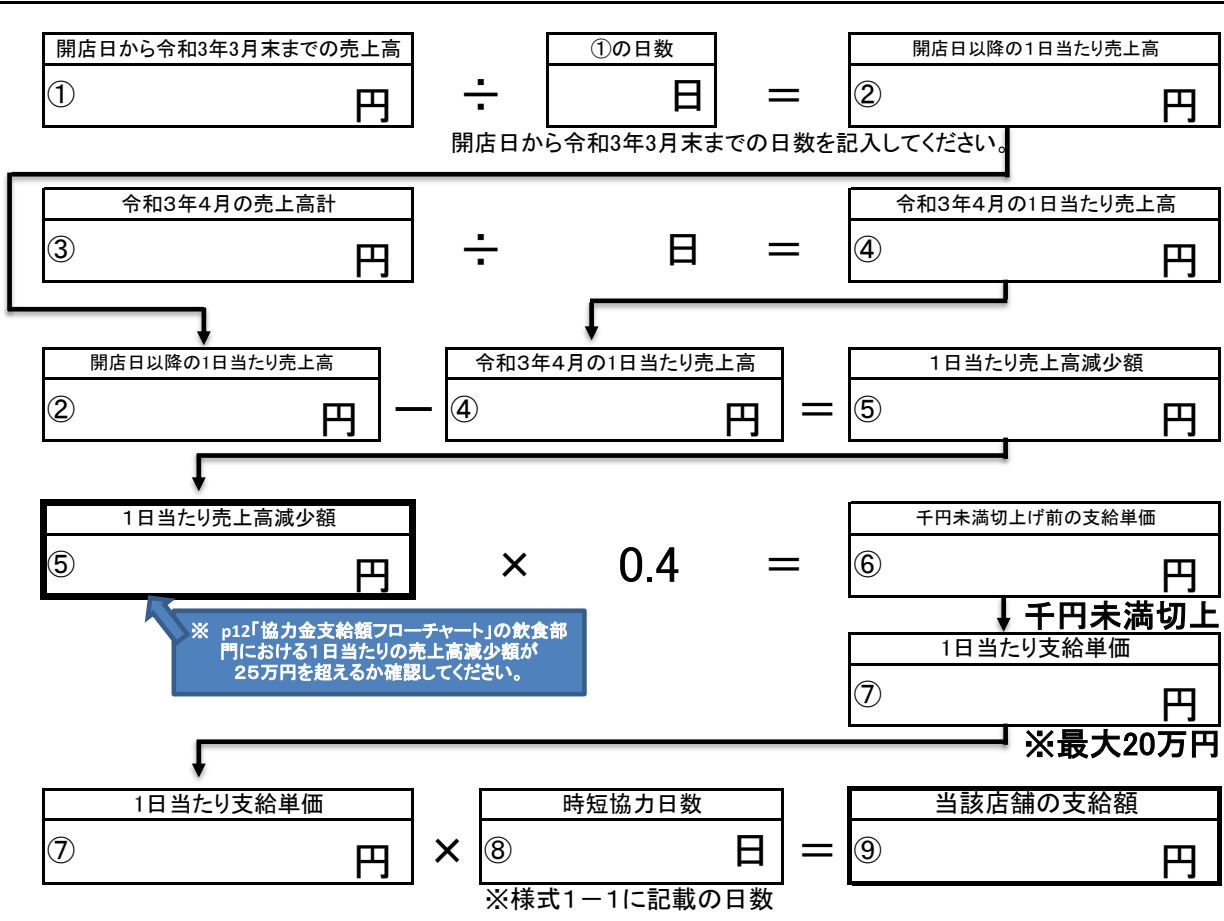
開店日から令和3年3月末までの売上高
① 円
÷
①の日数
日
=
開店日以降の1日当たり売上高
② 円

開店日から令和3年3月末までの日数を記入してください。

令和3年4月の売上高計
③ 円
÷
日
=
令和3年4月の1日当たり売上高
④ 円

開店日以降の1日当たり売上高
② 円
ー
令和3年4月の1日当たり売上高
④ 円
=
1日当たり売上高減少額
⑤ 円

1日当たり売上高減少額
⑤ 円
×
0.4
=
千円未満切上げ前の支給単価
⑥ 円

※ p12「協力金支給額フローチャート」の飲食部門における1日当たりの売上高減少額が25万円を超えるか確認してください。

千円未満切上

1日当たり支給単価
⑦ 円

※最大20万円

1日当たり支給単価
⑦ 円
×
時短協力日数
⑧ 日
=
当該店舗の支給額
⑨ 円

※様式1－1に記載の日数